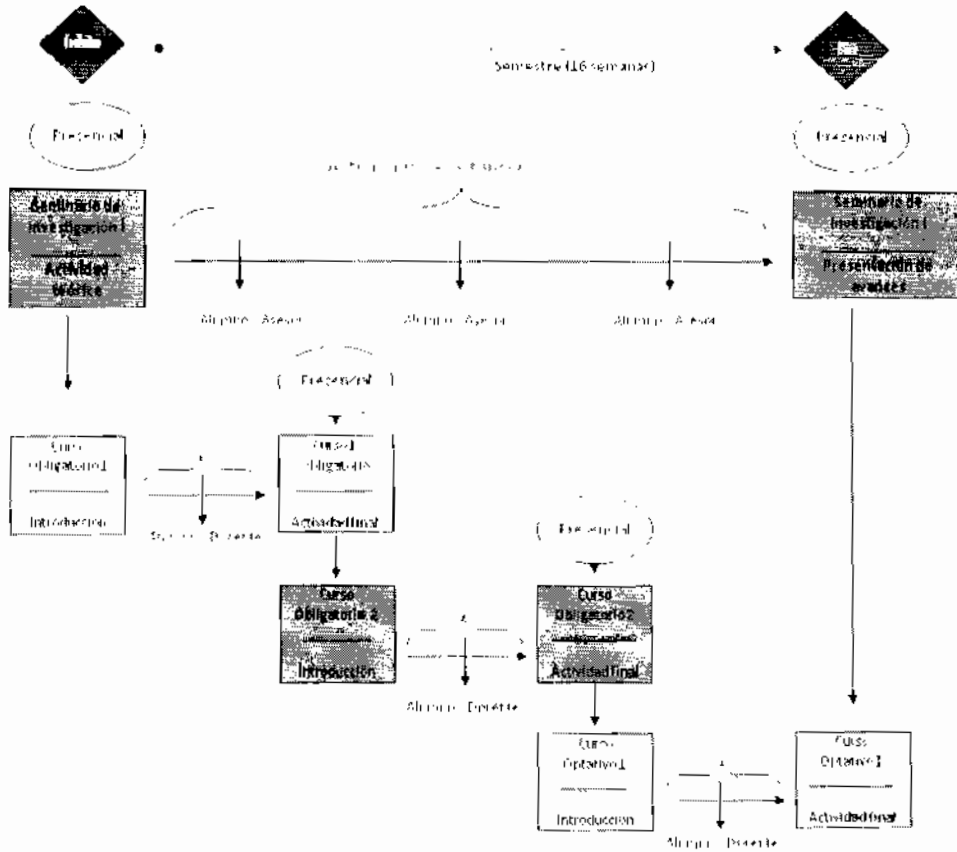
Inicio

Semestre (16 semanas)

Fin

Presencial

Presencial

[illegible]

Seminario de investigación I

Actividad teórica

Seminario de investigación I

Presentación de avances

Alumno - Asesor

Alumno - Asesor

Alumno - Asesor

Presencial

Curso Obligatorio 1

Introducción

Alumno - Docente

Curso Obligatorio 1

Actividad final

Presencial

Curso Obligatorio 2

Introducción

Alumno - Docente

Curso Obligatorio 2

Actividad final

Curso Optativo 1

Introducción

Alumno - Docente

Curso Optativo 1

Actividad final